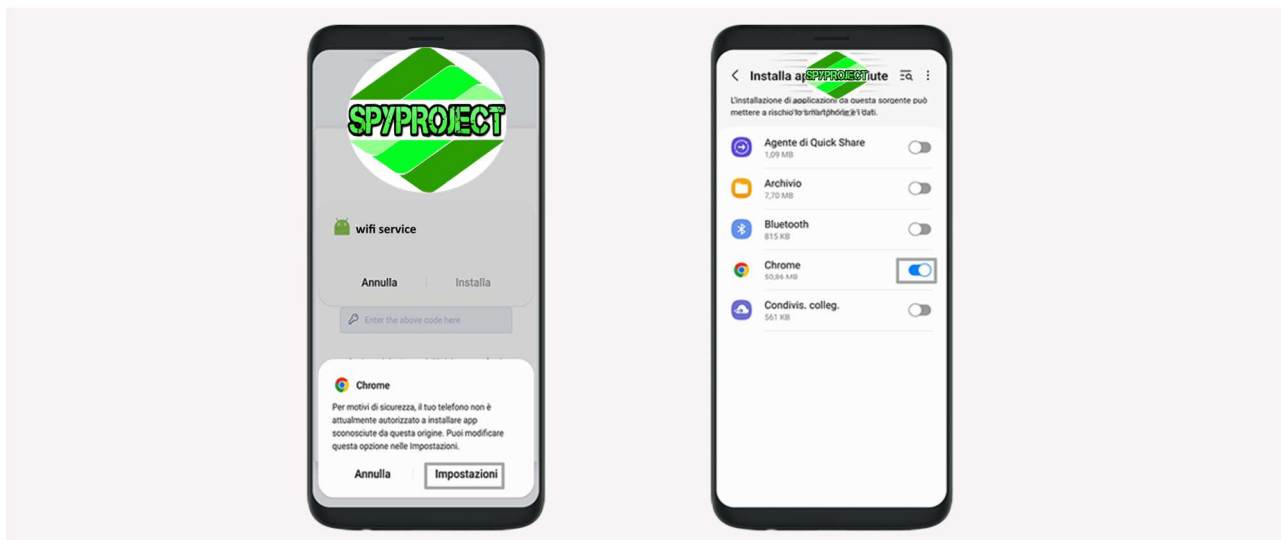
SPYPROJECT

wifi service

Annulla Installa

Enter the above code here

Chrome

Per motivi di sicurezza, il tuo telefono non è attualmente autorizzato a installare app sconosciute da questa origine. Puoi modificare questa opzione nelle Impostazioni.

Annulla Impostazioni

Installa a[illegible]ute

SPYPROJECT

L'installazione di applicazioni da questa sorgente può mettere a rischio lo smartphone e i dati.

Agente di Quick Share
1,09 MB

Archivio
7,70 MB

Bluetooth
815 KB

Chrome
50,86 MB

Condivis. colleg.
561 KB